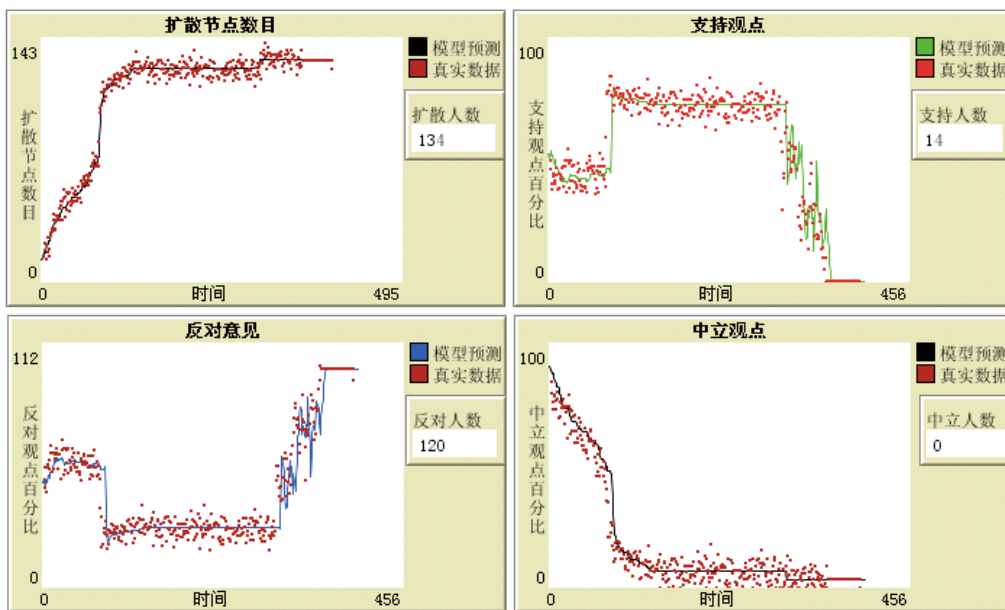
扩散节点数目

143

扩散节点数目

0

0

时间

495

模型预测
真实数据

扩散人数
134

支持观点

100

支持观点百分比

0

0

时间

456

模型预测
真实数据

支持人数
14

反对意见

112

反对观点百分比

0

0

时间

456

模型预测
真实数据

反对人数
120

中立观点

100

中立观点百分比

0

0

时间

456

模型预测
真实数据

中立人数
0